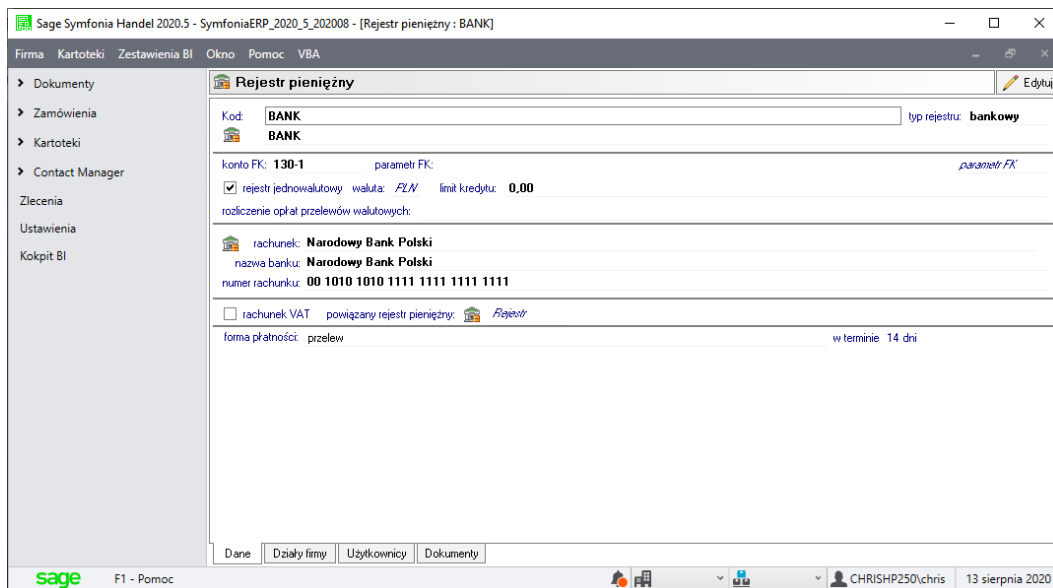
Sage Symfonia Handel 2020.5 - SymfoniaERP_2020_5_202008 - [Rejestr pieniężny : BANK]

Firma Kartoteki Zestawienia BI Okno Pomoc VBA

> Dokumenty
> Zamówienia
> Kartoteki
> Contact Manager
Zlecenia
Ustawienia
Kokpit BI

Rejestr pieniężny

Edytuj

Kod: BANK
BANK
typ rejestru: bankowy

konto FK: 130-1
parametr FK:
parametr FK

rejestr jednowalutowy waluta: PLN limit kredytu: 0,00
rozliczenie opłat przelewów walutowych:

rachunek: Narodowy Bank Polski
nazwa banku: Narodowy Bank Polski
numer rachunku: 00 1010 1010 1111 1111 1111 1111

rachunek VAT powiązany rejestr pieniężny: Rejestr

forma płatności: przelew
w terminie 14 dni

Dane | Działy firmy | Użytkownicy | Dokumenty

sage F1 - Pomoc
CHRISHP250\chris
13 sierpnia 2020